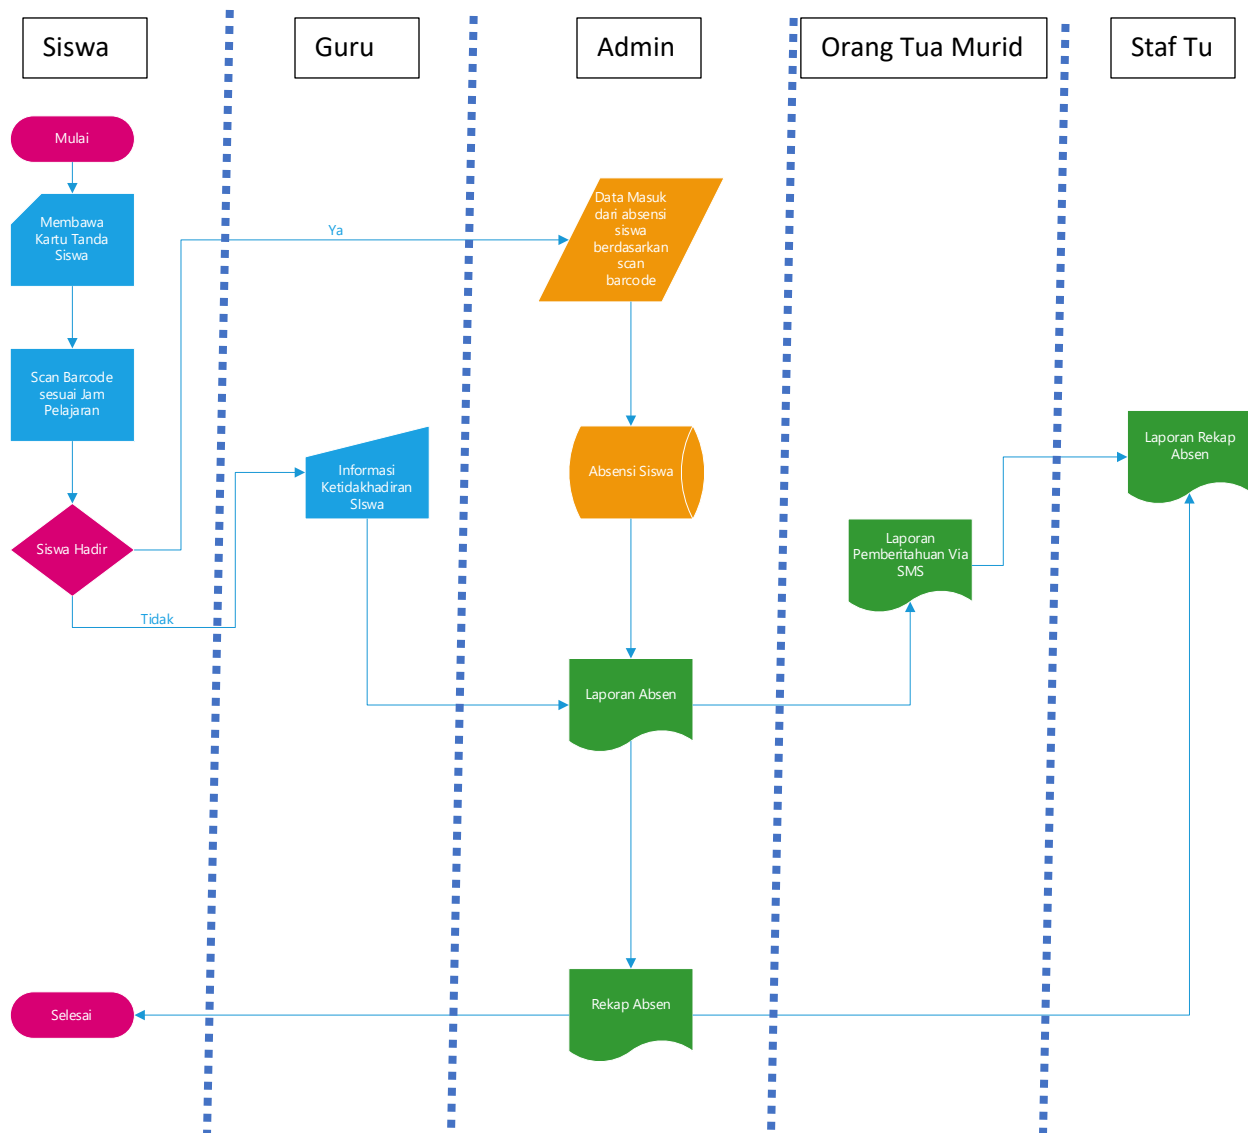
Siswa

Guru

Admin

Orang Tua Murid

Staf Tu

Mulai

Membawa Kartu Tanda Siswa

Ya

Data Masuk dari absensi siswa berdasarkan scan barcode

Scan Barcode sesuai Jam Pelajaran

Absensi Siswa

Laporan Rekap Absen

Informasi Ketidakhadiran SIswa

Siswa Hadir

Laporan Pemberitahuan Via SMS

Tidak

Laporan Absen

Selesai

Rekap Absen